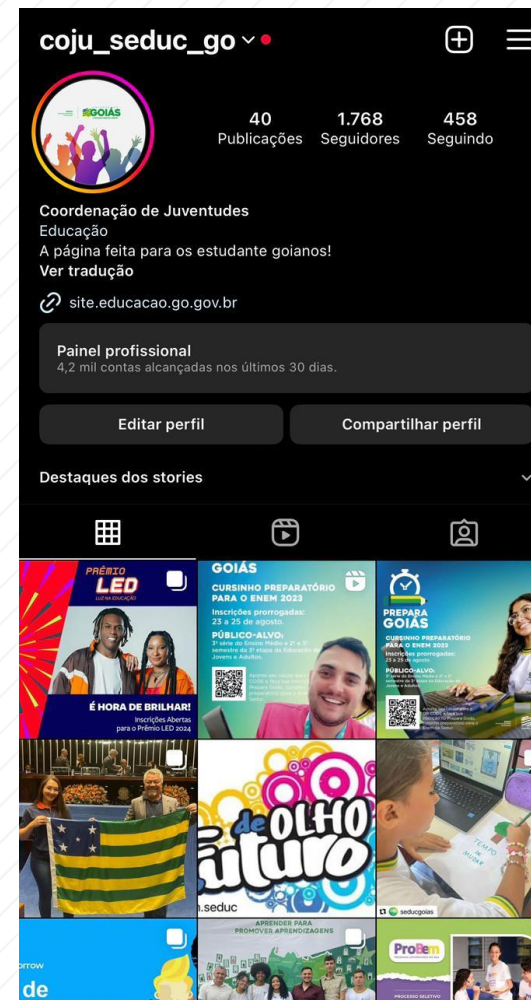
coju_seduc_go

GOIÁS

40 Publicações
1.768 Seguidores
458 Seguindo

Coordenação de Juventudes
Educação
A página feita para os estudante goianos!
Ver tradução

site.educacao.go.gov.br

Painel profissional
4,2 mil contas alcançadas nos últimos 30 dias.

Editar perfil
Compartilhar perfil

Destaques dos stories

PRÊMIO LED
LUZ NA EDUCAÇÃO
É HORA DE BRILHAR!
Inscrições Abertas para o Prêmio LED 2024

GOIÁS
CURSINHO PREPARATÓRIO PARA O ENEM 2023
Inscrições prorrogadas: 23 a 25 de agosto.
PÚBLICO-ALVO:
3ª série do Ensino Médio e 2º e 3º semestre da 3ª etapa da Educação de Jovens e Adultos.

PREPARA GOIÁS
CURSINHO PREPARATÓRIO PARA O ENEM 2023
Inscrições prorrogadas: 23 a 25 de agosto.
PÚBLICO-ALVO:

de OLHO futuro
n.seduc

seducgoias

APRENDER PARA PROMOVER APRENDIZAGENS

de

ProBem
PROCESSO SELETIVO